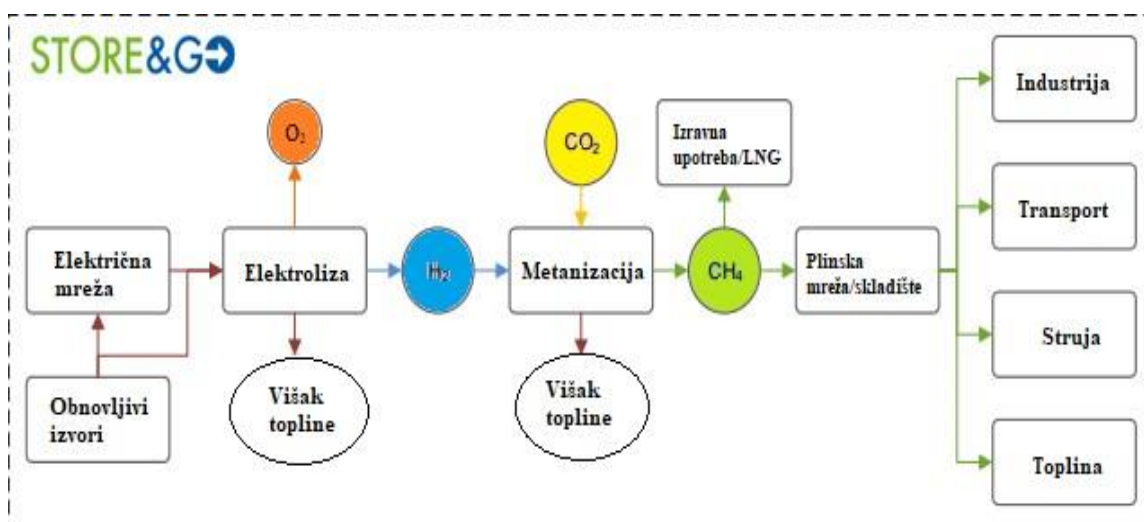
STORE&GO

$O_2$

$CO_2$

Izravna upotreba/LNG

Industrija

Električna mreža

Elektroliza

$H_2$

Metanizacija

$CH_4$

Plinska mreža/skladište

Transport

Struja

Obnovljivi izvori

Višak topline

Višak topline

Toplina